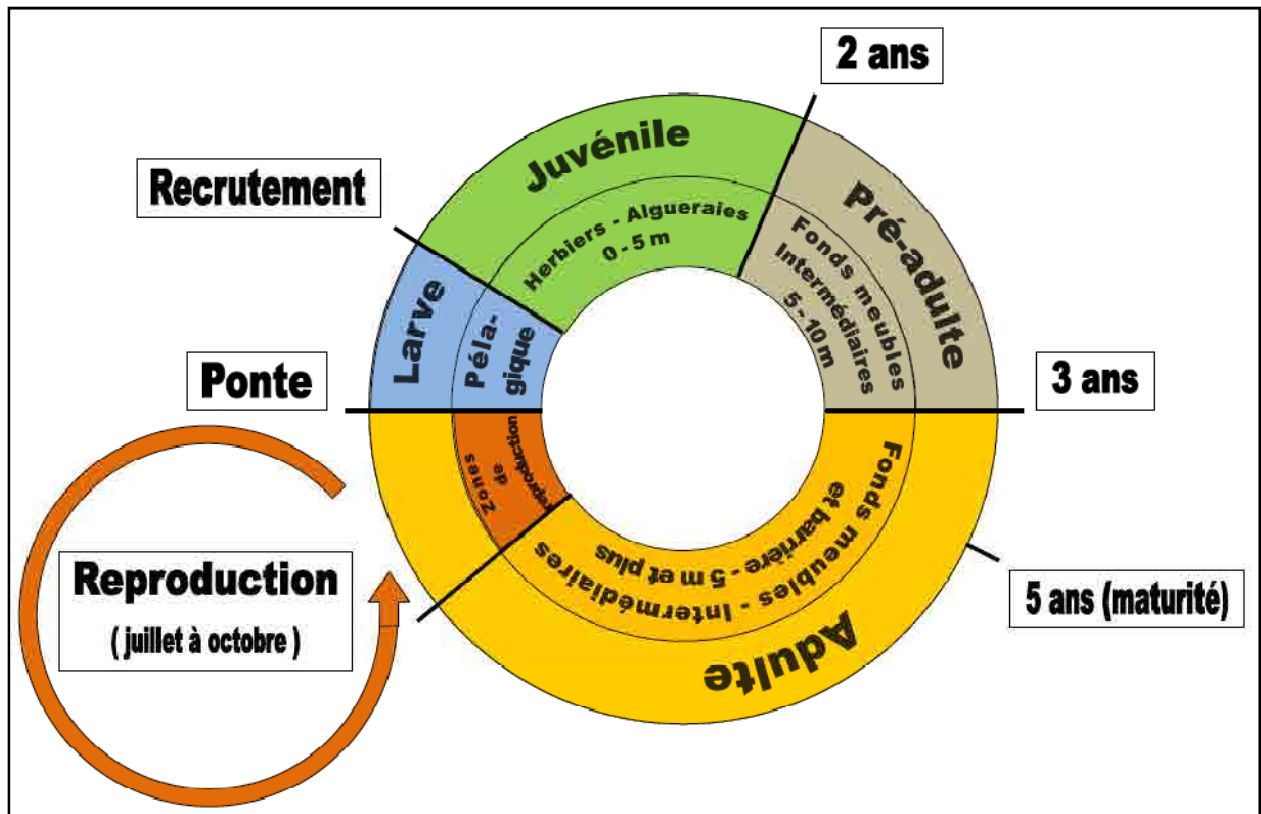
2 ans

Recrutement

Juvénile

Herbiers - Algueraies 0 - 5 m

Pré-adulte

Fonds meubles Intermédiaires 5 - 10 m

Larve

Péla-gique

Ponte

3 ans

Zones de reproduction

Fonds meubles - Intermédiaires et barrière - 5 m et plus

Reproduction

( juillet à octobre )

5 ans (maturité)

Adulte